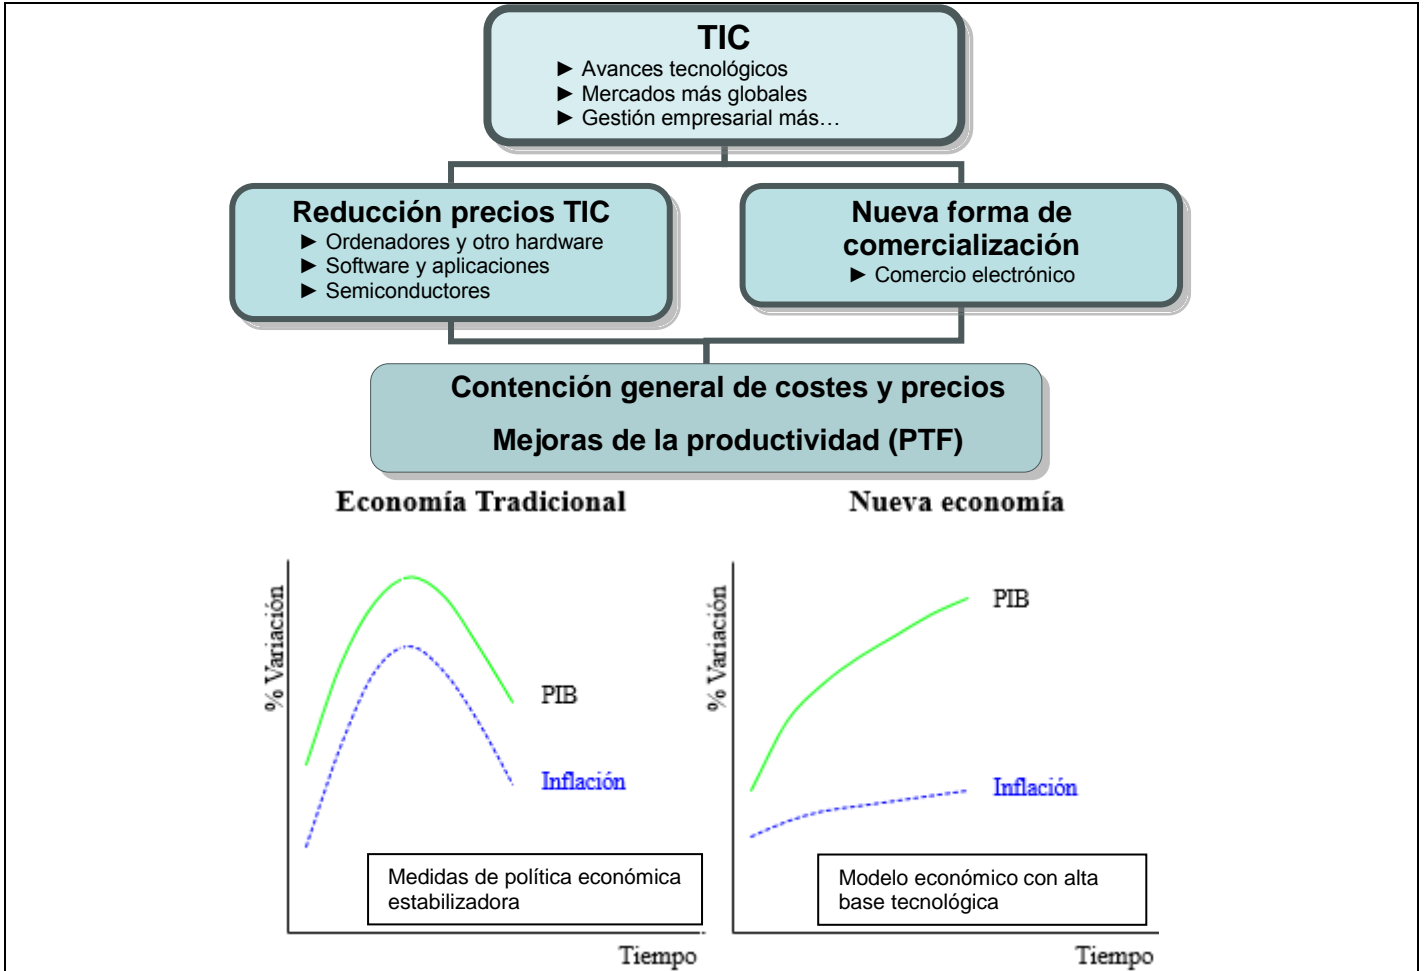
TIC
► Avances tecnológicos
► Mercados más globales
► Gestión empresarial más…

Reducción precios TIC
► Ordenadores y otro hardware
► Software y aplicaciones
► Semiconductores

Nueva forma de comercialización
► Comercio electrónico

Contención general de costes y precios
Mejoras de la productividad (PTF)

Economía Tradicional

% Variación

PIB

Inflación

Medidas de política económica estabilizadora

Tiempo

Nueva economía

% Variación

PIB

Inflación

Modelo económico con alta base tecnológica

Tiempo